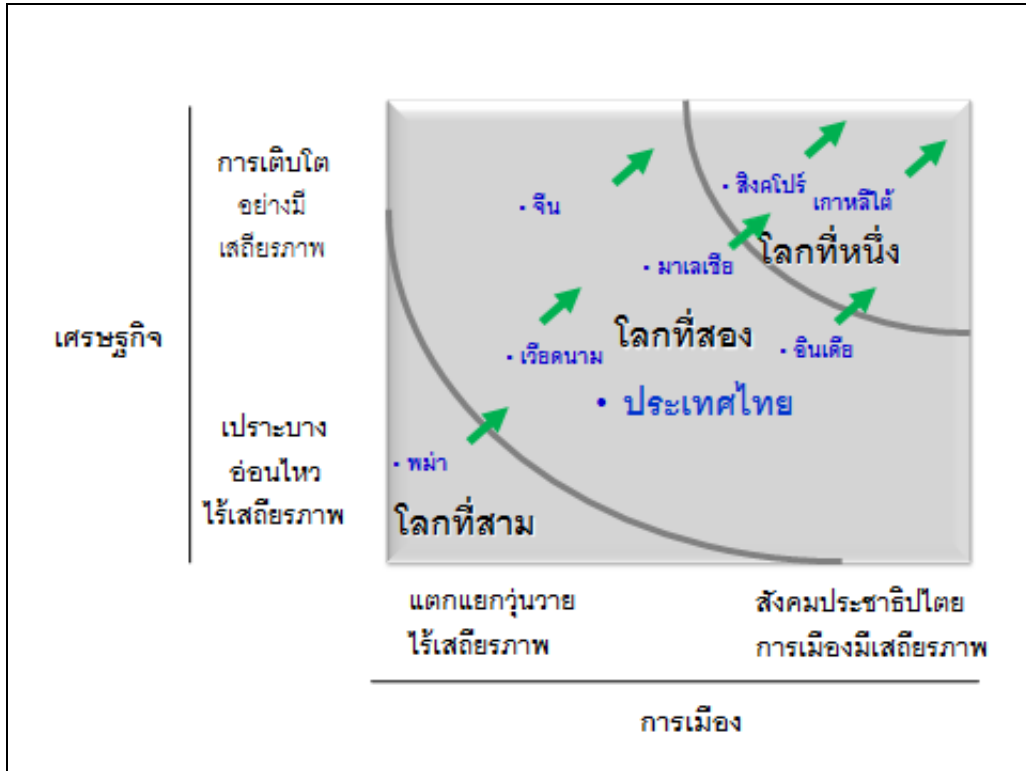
การเติบโต อย่างมีเสถียรภาพ

เศรษฐกิจ

เปราะบาง อ่อนไหว ไร้เสถียรภาพ

• จีน

• สิงคโปร์ เกาหลีใต้

โลกที่หนึ่ง

• มาเลเซีย

โลกที่สอง

• เวียดนาม

• อินเดีย

• ประเทศไทย

• พม่า

โลกที่สาม

แตกแยกวุ่นวาย ไร้เสถียรภาพ

สังคมประชาธิปไตย การเมืองมีเสถียรภาพ

การเมือง